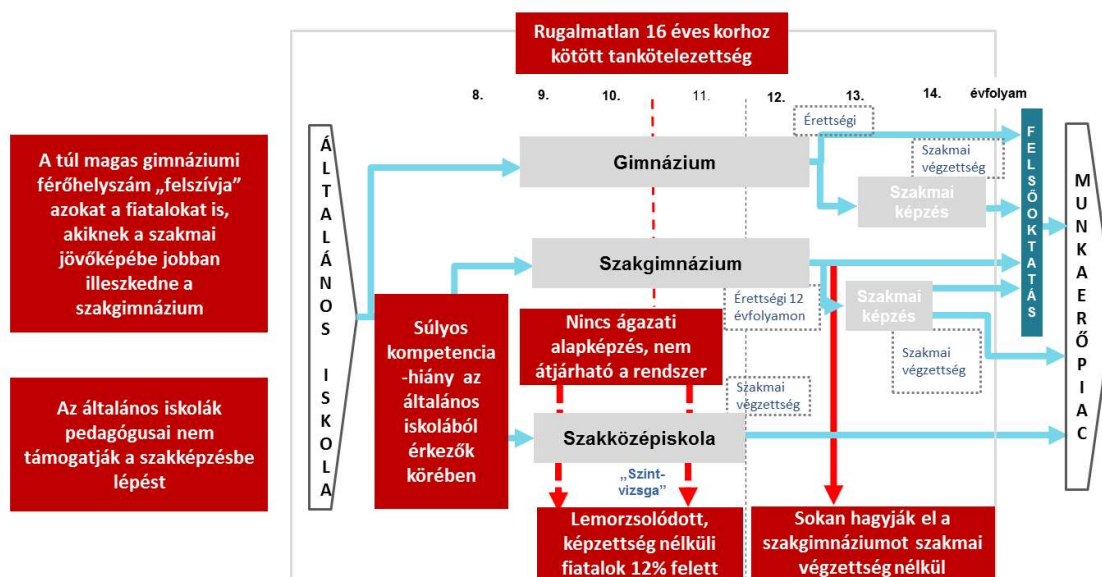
Rugalmatlan 16 éves korhoz kötött tankötelezettség

8. 9. 10. 11. 12. 13. 14. évfolyam

A túl magas gimnáziumi férőhelyszám „felszívja" azokat a fiatalokat is, akiknek a szakmai jövőképébe jobban illeszkedne a szakgimnázium

Az általános iskolák pedagógusai nem támogatják a szakképzésbe lépést

Á
L
T
A
L
Á
N
O
S

I
S
K
O
L
A

Érettségi

Gimnázium

Szakmai végzettség

Szakmai képzés

F
E
L
S
Ő
O
K
T
A
T
Á
S

M
U
N
K
A
E
R
Ő
P
I
A
C

Szakgimnázium

Érettségi 12 évfolyamon

Szakmai képzés

Szakmai végzettség

Súlyos kompetencia-hiány az általános iskolából érkezők körében

Nincs ágazati alapképzés, nem átjárható a rendszer

Szakmai végzettség

Szakközépiskola

„Szint-vizsga"

Lemorzsolódott, képzettség nélküli fiatalok 12% felett

Sokan hagyják el a szakgimnáziumot szakmai végzettség nélkül